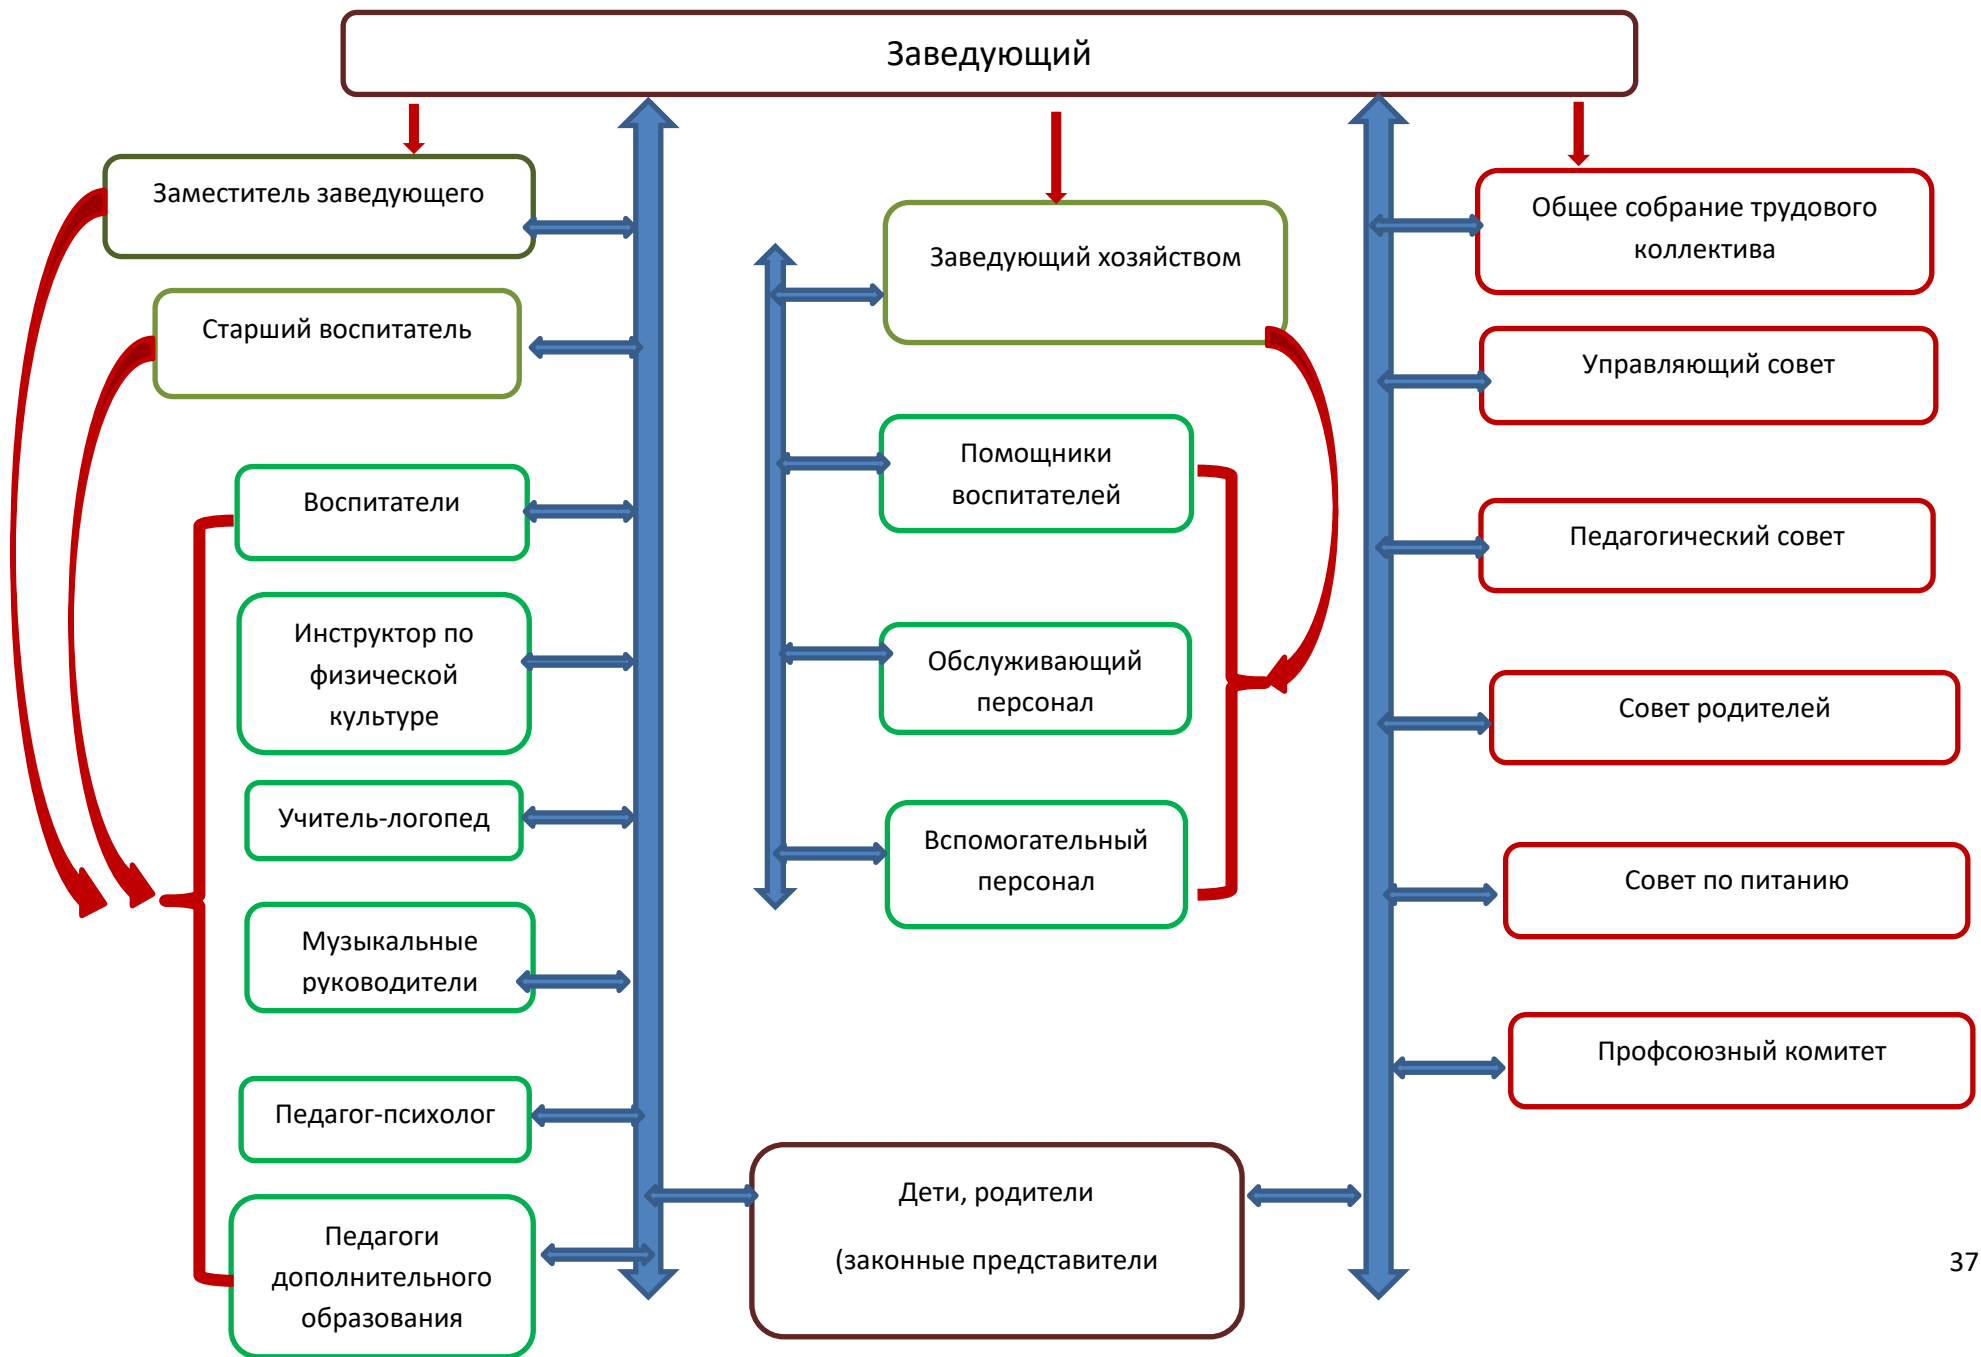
Заведующий

Заместитель заведующего

Старший воспитатель

Воспитатели

Инструктор по физической культуре

Учитель-логопед

Музыкальные руководители

Педагог-психолог

Педагоги дополнительного образования

Заведующий хозяйством

Помощники воспитателей

Обслуживающий персонал

Вспомогательный персонал

Дети, родители

(законные представители

Общее собрание трудового коллектива

Управляющий совет

Педагогический совет

Совет родителей

Совет по питанию

Профсоюзный комитет

37